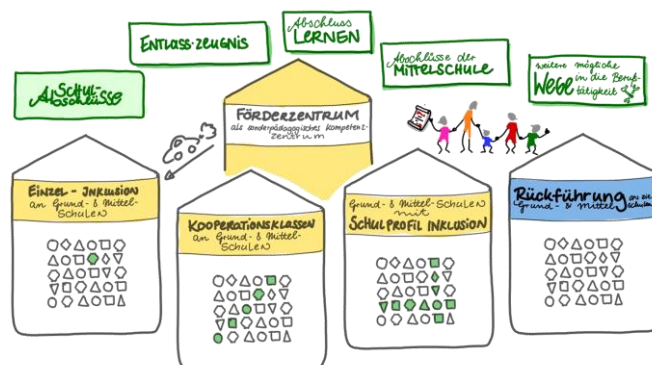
Schul-Abschlüsse

Entlass-zeugnis

Abschluss LERNEN

Abschlüsse der MITTELSCHULE

weitere mögliche Wege in die Berufstätigkeit

FÖRDERZENTRUM als sonderpädagogisches Kompetenzzentrum

EINZEL-INKLUSION an Grund- & Mittel-Schulen

KOOPERATIONSKLASSEN an Grund- & Mittel-Schulen

Grund- & Mittel-Schulen mit SCHULPROFIL INKLUSION

Rückführung an die Grund- & Mittel-schulen